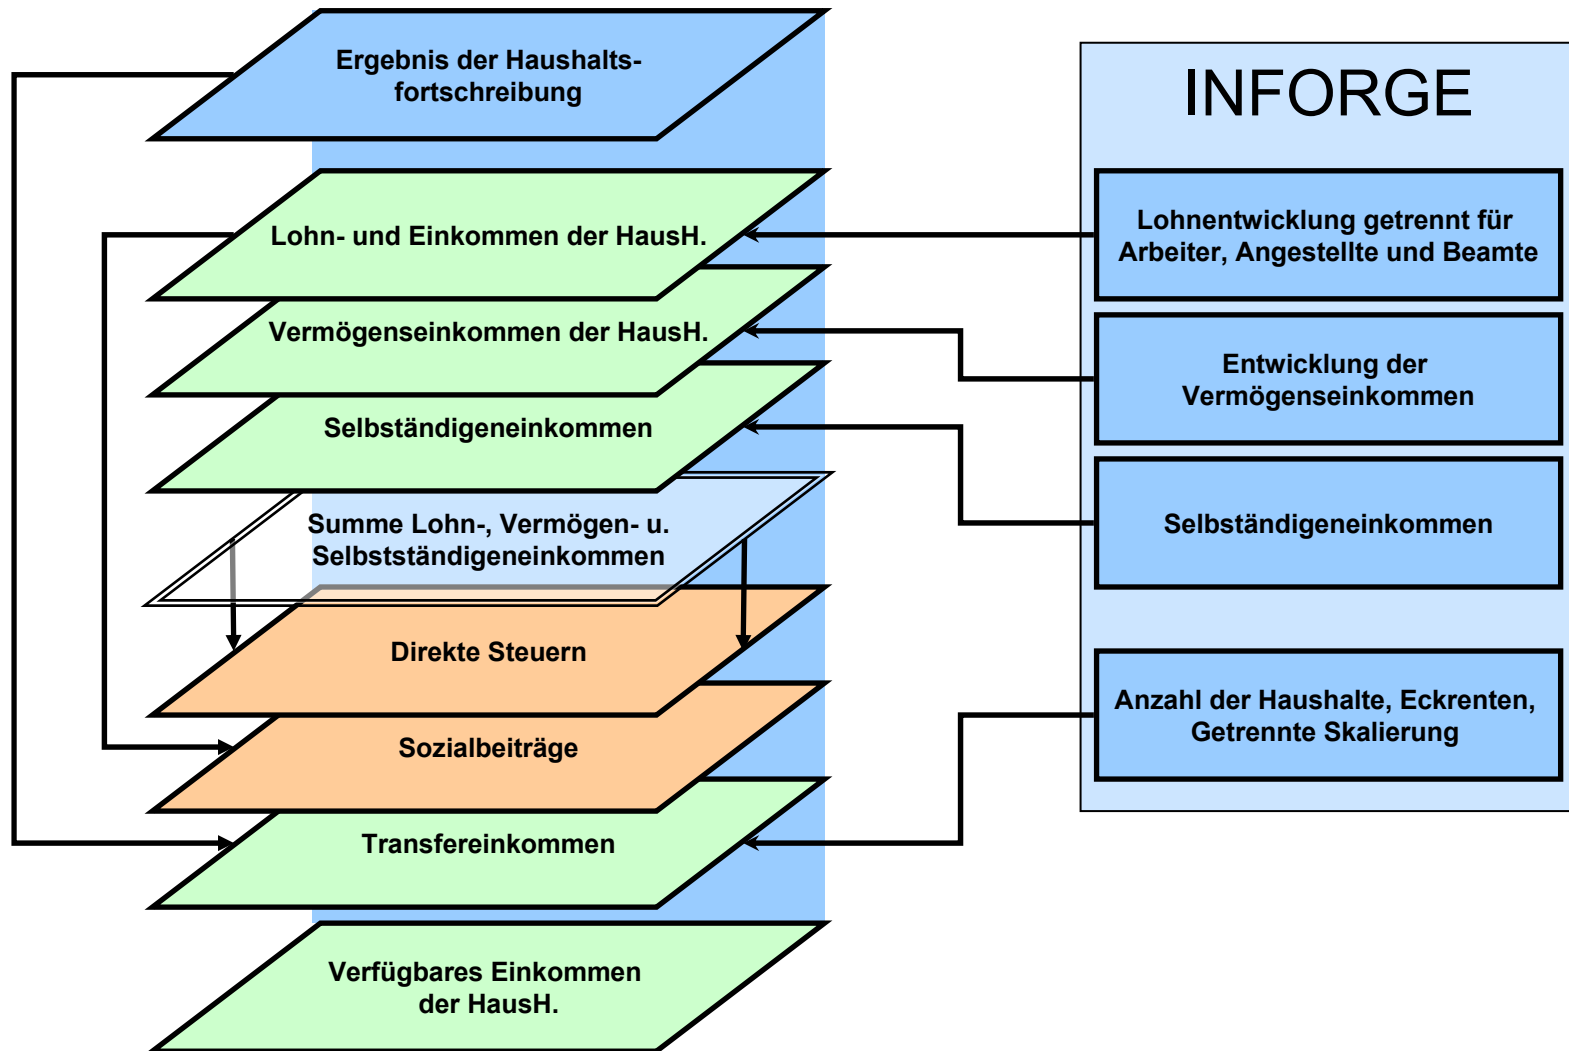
Ergebnis der Haushaltsfortschreibung

Lohn- und Einkommen der HausH.

Vermögenseinkommen der HausH.

Selbständigeneinkommen

Summe Lohn-, Vermögen- u. Selbstständigeneinkommen

Direkte Steuern

Sozialbeiträge

Transfereinkommen

Verfügbares Einkommen der HausH.

INFORGE

Lohnentwicklung getrennt für Arbeiter, Angestellte und Beamte

Entwicklung der Vermögenseinkommen

Selbständigeneinkommen

Anzahl der Haushalte, Eckrenten, Getrennte Skalierung